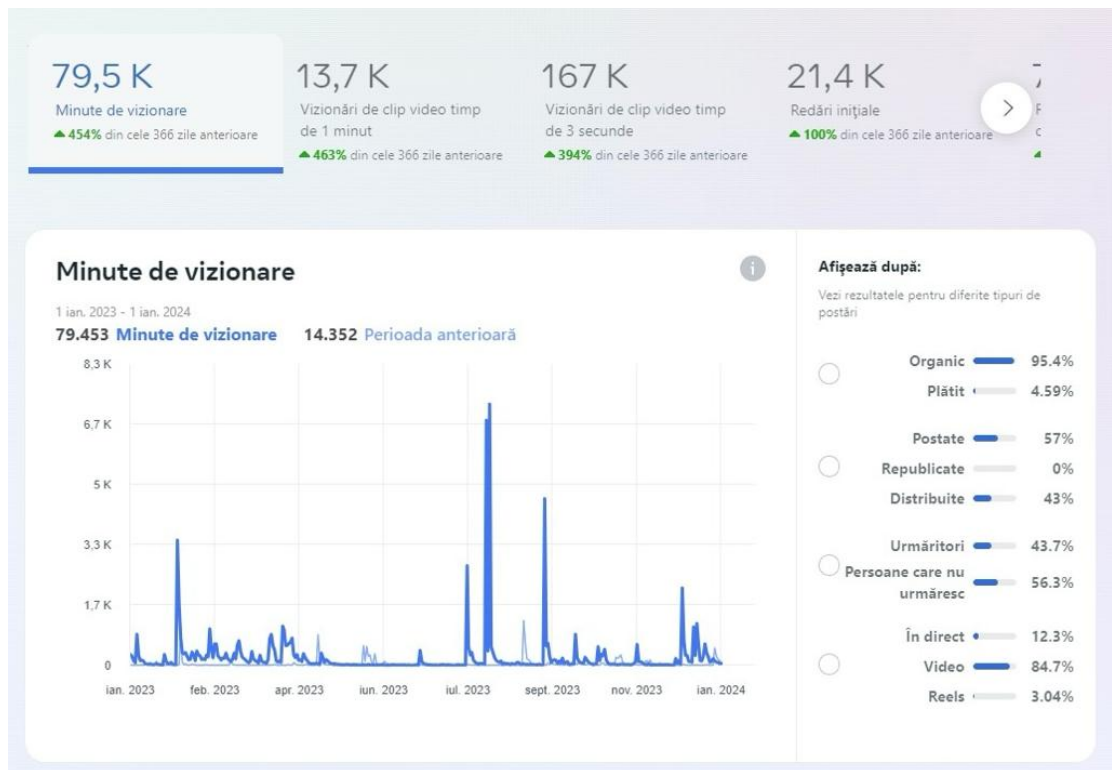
79,5 K
Minute de vizionare
▲454% din cele 366 zile anterioare

13,7 K
Vizionări de clip video timp de 1 minut
▲463% din cele 366 zile anterioare

167 K
Vizionări de clip video timp de 3 secunde
▲394% din cele 366 zile anterioare

21,4 K
Redări inițiale
▲100% din cele 366 zile anterioare

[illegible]

Minute de vizionare
1 ian. 2023 - 1 ian. 2024
79.453 Minute de vizionare 14.352 Perioada anterioară

8,3 K
6,7 K
5 K
3,3 K
1,7 K
0

ian. 2023 feb. 2023 apr. 2023 iun. 2023 iul. 2023 sept. 2023 nov. 2023 ian. 2024

Afișează după:
Vezi rezultatele pentru diferite tipuri de postări

Organic 95.4%
Plătit 4.59%

Postate 57%
Republicate 0%
Distribuite 43%

Urmăritori 43.7%
Persoane care nu urmăresc 56.3%

În direct 12.3%
Video 84.7%
Reels 3.04%